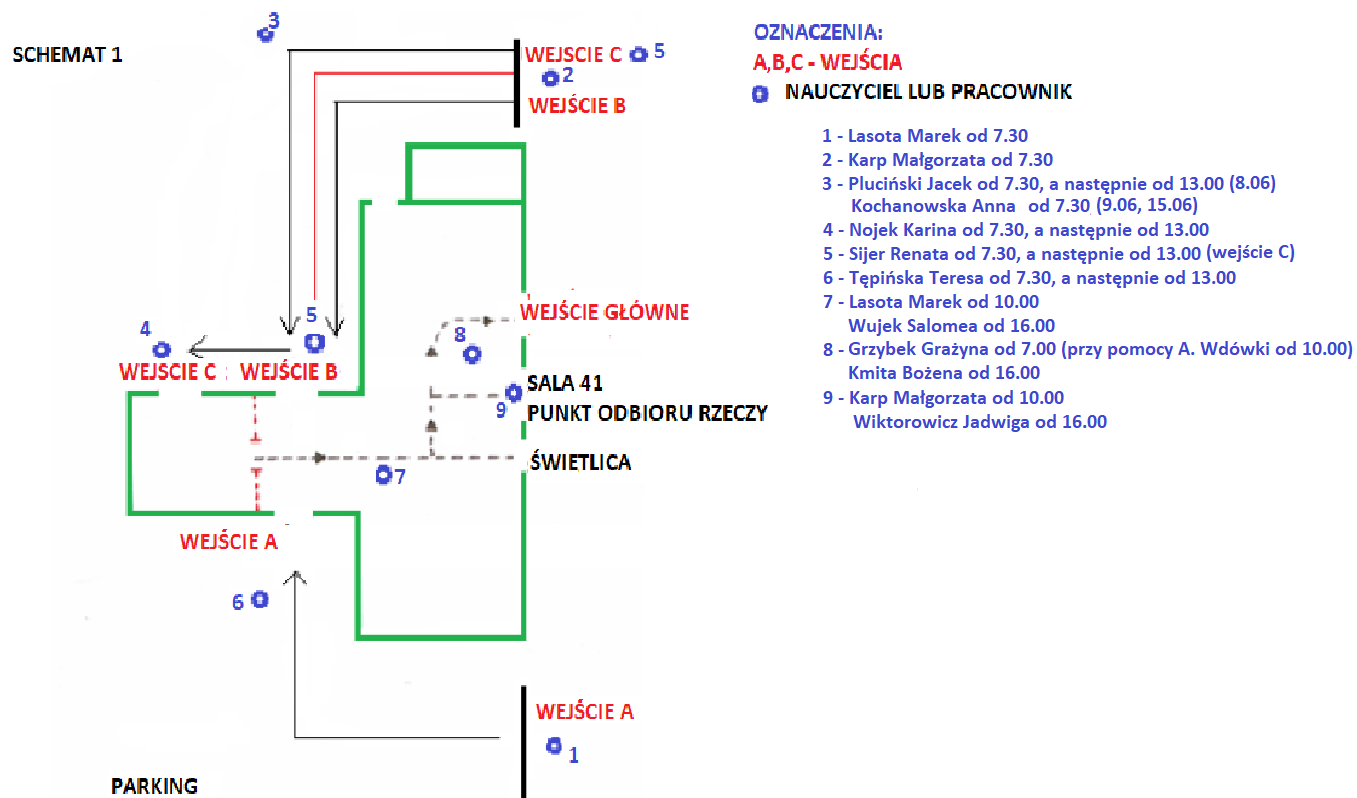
SCHEMAT 1

3

WEJŚCIE C 5

2

WEJŚCIE B

OZNACZENIA:

A,B,C - WEJŚCIA

NAUCZYCIEL LUB PRACOWNIK

1 - Lasota Marek od 7.30
2 - Karp Małgorzata od 7.30
3 - Pluciński Jacek od 7.30, a następnie od 13.00 (8.06)
Kochanowska Anna od 7.30 (9.06, 15.06)
4 - Nojek Karina od 7.30, a następnie od 13.00
5 - Sijer Renata od 7.30, a następnie od 13.00 (wejście C)
6 - Tępińska Teresa od 7.30, a następnie od 13.00
7 - Lasota Marek od 10.00
Wujek Salomea od 16.00
8 - Grzybek Grażyna od 7.00 (przy pomocy A. Wdówki od 10.00)
Kmita Bożena od 16.00
9 - Karp Małgorzata od 10.00
Wiktorowicz Jadwiga od 16.00

WEJŚCIE GŁÓWNE

4

5

8

WEJŚCIE C

WEJŚCIE B

SALA 41

9

PUNKT ODBIORU RZECZY

ŚWIETLICA

7

WEJŚCIE A

6

WEJŚCIE A

1

PARKING